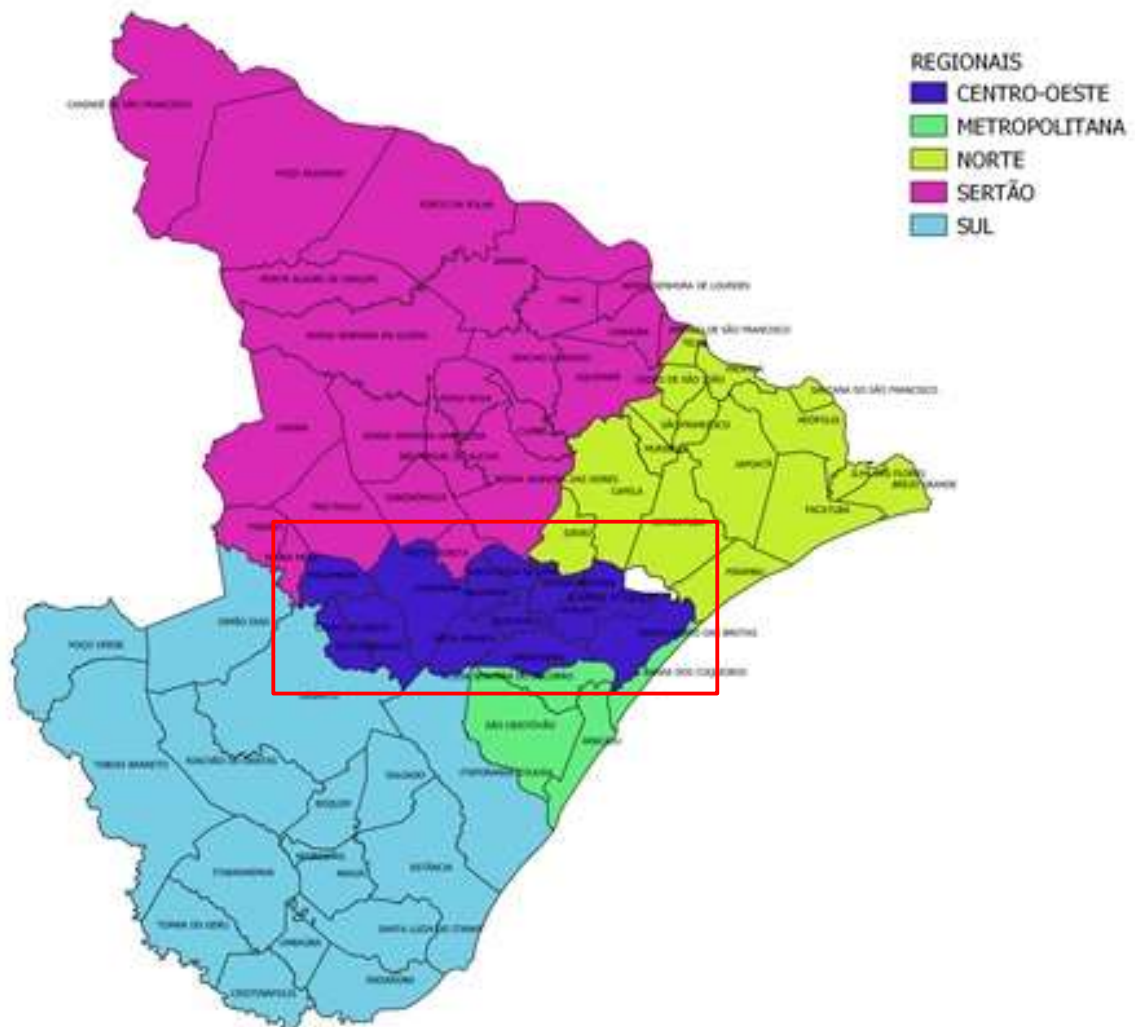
REGIONAIS
CENTRO-OESTE
METROPOLITANA
NORTE
SERTÃO
SUL

CANINDÉ DE SÃO FRANCISCO
POÇO REDONDO
PORTO DA FOLHA
MONTE ALEGRE DE SERGIPE
NOSSA SENHORA DE LOURDES
GARARU
NOSSA SENHORA DA GLÓRIA
GRACHO CARDOSO
ITABI
CANHOBA
TELHA
PROPRIÁ
CEDRO DE SÃO JOÃO
AMPARO DE SÃO FRANCISCO
BREJO GRANDE
NEÓPOLIS
ILHA DAS FLORES
PACATUBA
JAPOATÃ
JAPARATUBA
PIRAMBU
CAPELA
CARIRA
FREI PAULO
NOSSA SENHORA APARECIDA
RIBEIRÓPOLIS
NOSSA SENHORA DAS DORES
SIRIRI
ROSÁRIO DO CATETE
CARMÓPOLIS
DIVINA PASTORA
SANTA ROSA DE LIMA
SÃO CRISTÓVÃO
BARRA DOS COQUEIROS
ARACAJU
NOSSA SENHORA DO SOCORRO
ITAPORANGA D'AJUDA
SIMÃO DIAS
POÇO VERDE
TOBIAS BARRETO
RIACHÃO DO DANTAS
SALGADO
BOQUIM
ESTÂNCIA
ITABAIANINHA
TOMAR DO GERU
UMBAÚBA
CRISTINÁPOLIS
SANTA LUZIA DO ITANHY
INDIAROBA
ARAUÁ
PEDRINHAS
LAGARTO